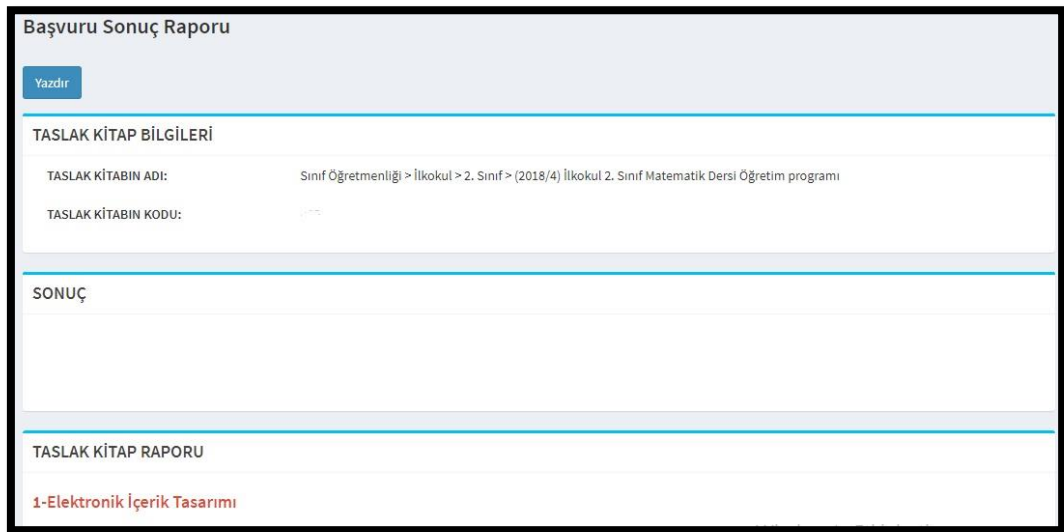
Başvuru Sonuç Raporu

Yazdır

TASLAK KİTAP BİLGİLERİ

TASLAK KİTABIN ADI: Sınıf Öğretmenliği > İlkokul > 2. Sınıf > (2018/4) İlkokul 2. Sınıf Matematik Dersi Öğretim programı

TASLAK KİTABIN KODU: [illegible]

SONUÇ

TASLAK KİTAP RAPORU

1-Elektronik İçerik Tasarımı